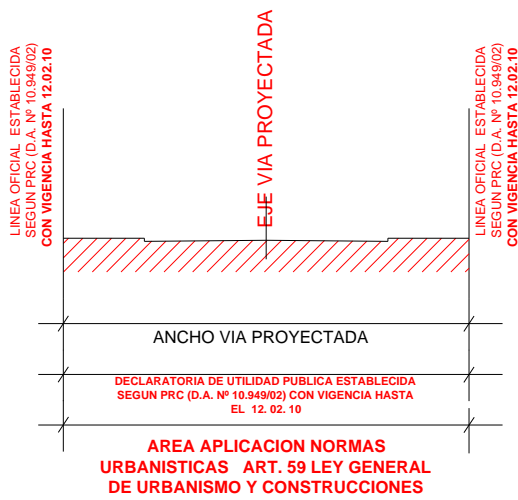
LINEA OFICIAL ESTABLECIDA
SEGUN PRC (D.A. Nº 10.949/02)
CON VIGENCIA HASTA 12.02.10

EJE VIA PROYECTADA

LINEA OFICIAL ESTABLECIDA
SEGUN PRC (D.A. Nº 10.949/02)
CON VIGENCIA HASTA 12.02.10

ANCHO VIA PROYECTADA

DECLARATORIA DE UTILIDAD PUBLICA ESTABLECIDA SEGUN PRC (D.A. Nº 10.949/02) CON VIGENCIA HASTA EL 12. 02. 10

AREA APLICACION NORMAS URBANISTICAS ART. 59 LEY GENERAL DE URBANISMO Y CONSTRUCCIONES